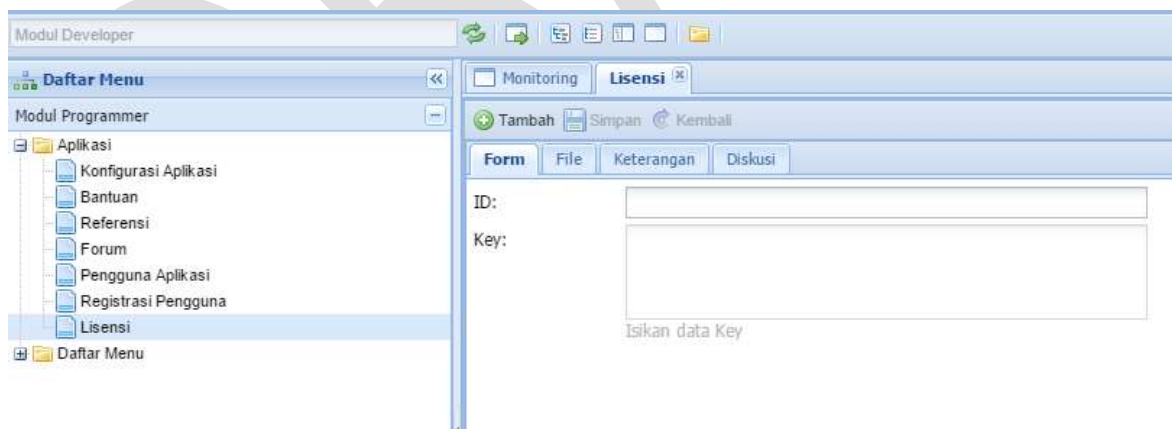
Modul Developer

Daftar Menu

Modul Programmer

Aplikasi

Konfigurasi Aplikasi

Bantuan

Referensi

Forum

Pengguna Aplikasi

Registrasi Pengguna

Lisensi

Daftar Menu

Monitoring

Lisensi

Tambah Simpan Kembali

Form File Keterangan Diskusi

ID:

Key:

Isikan data Key